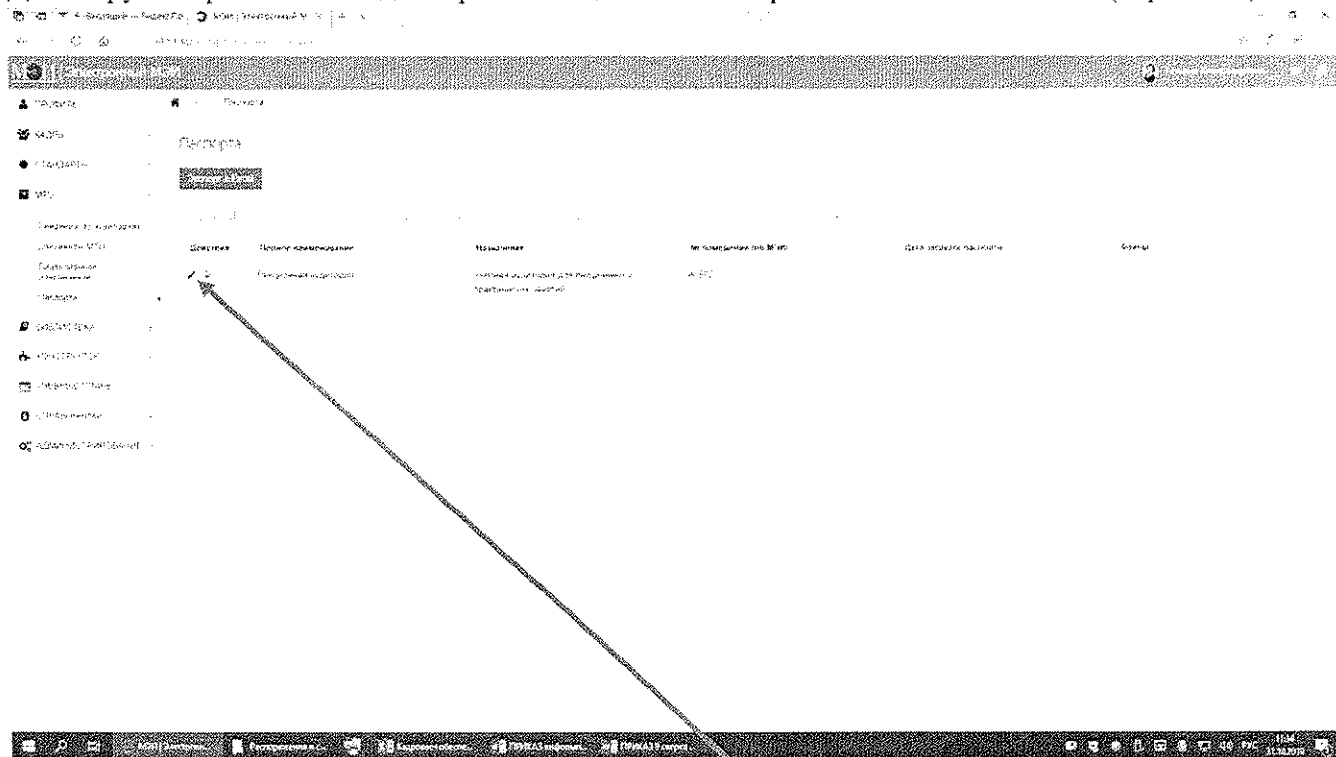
Электронный МОЙ

ПРОФИЛЬ
КАДРЫ
СТАНДАРТЫ
МРО
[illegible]
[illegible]
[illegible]
Паспорта
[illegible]
КОНСТРУКТОР
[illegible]
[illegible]
АДМИНИСТРИРОВАНИЕ

Паспорта

Паспорта

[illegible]

| Действия | Полное наименование | Назначение | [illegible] | Дата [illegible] | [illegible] |
|---|---|---|---|---|---|
| | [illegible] | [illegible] | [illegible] | | |